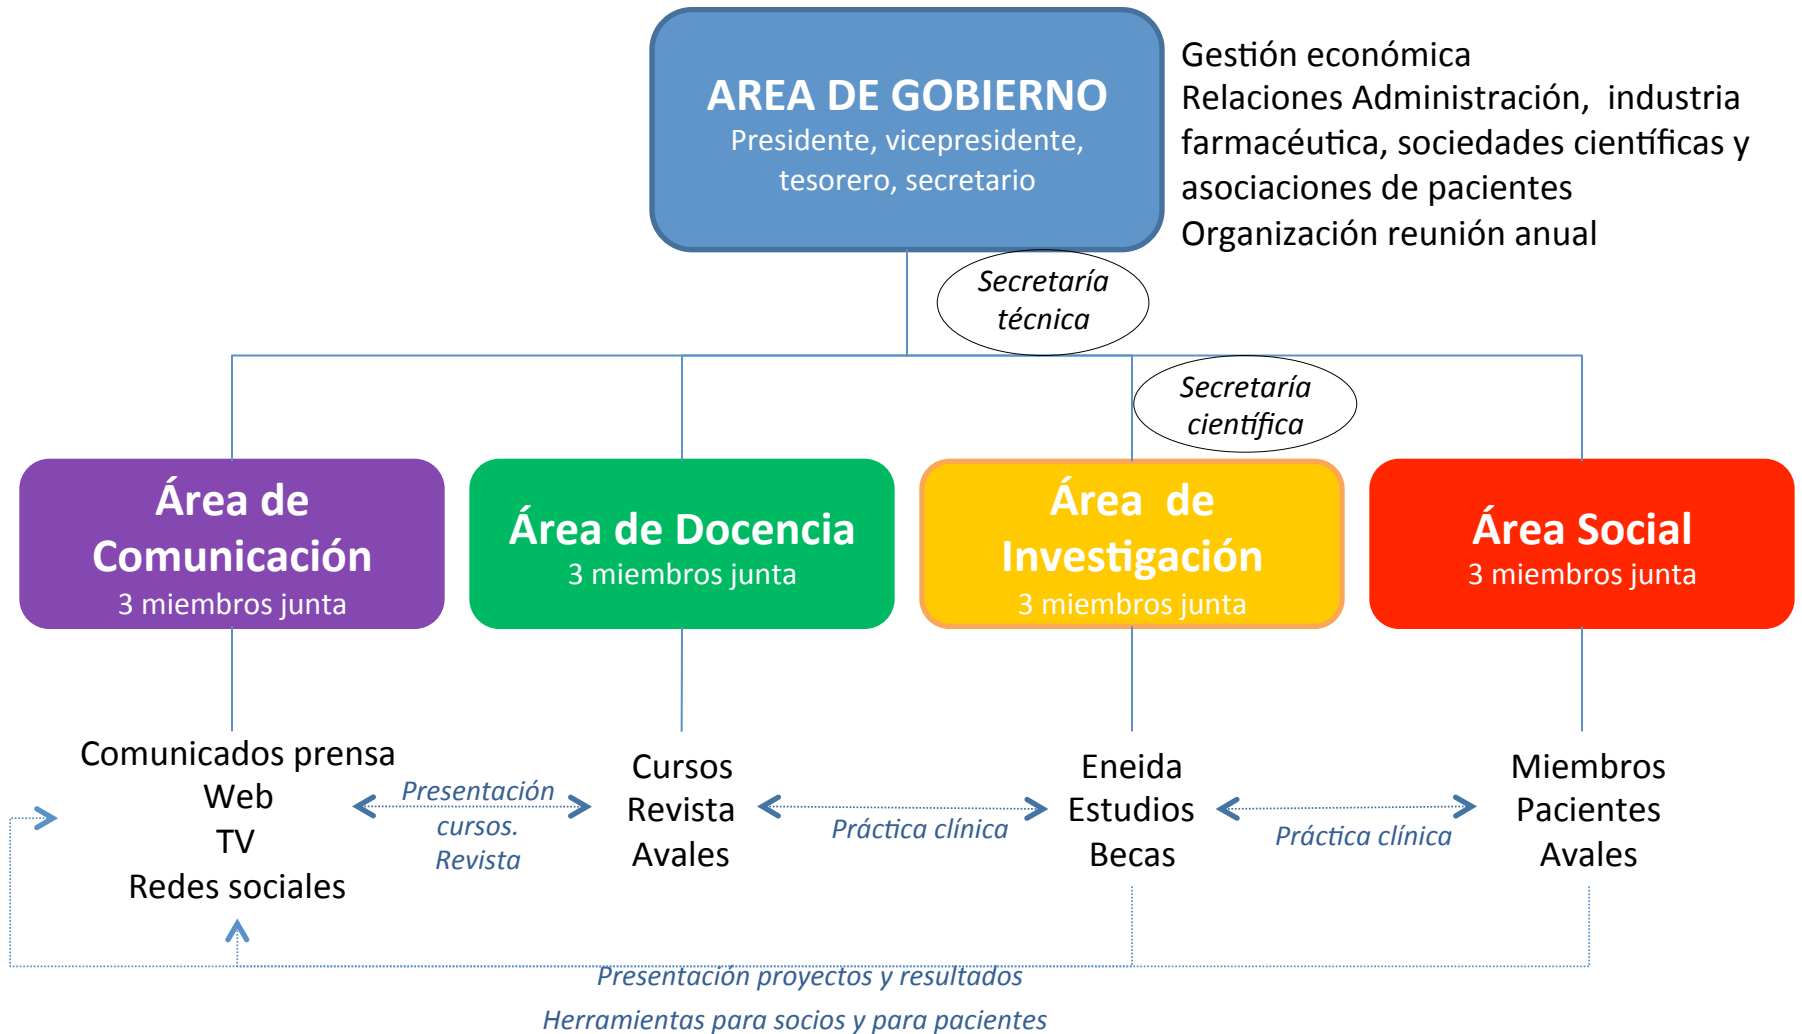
AREA DE GOBIERNO
Presidente, vicepresidente, tesorero, secretario

Gestión económica
Relaciones Administración, industria farmacéutica, sociedades científicas y asociaciones de pacientes
Organización reunión anual

Secretaría técnica

Secretaría científica

Área de Comunicación
3 miembros junta

Área de Docencia
3 miembros junta

Área de Investigación
3 miembros junta

Área Social
3 miembros junta

Comunicados prensa
Web
TV
Redes sociales

Presentación cursos. Revista

Cursos
Revista
Avales

Práctica clínica

Eneida
Estudios
Becas

Práctica clínica

Miembros
Pacientes
Avales

Presentación proyectos y resultados
Herramientas para socios y para pacientes